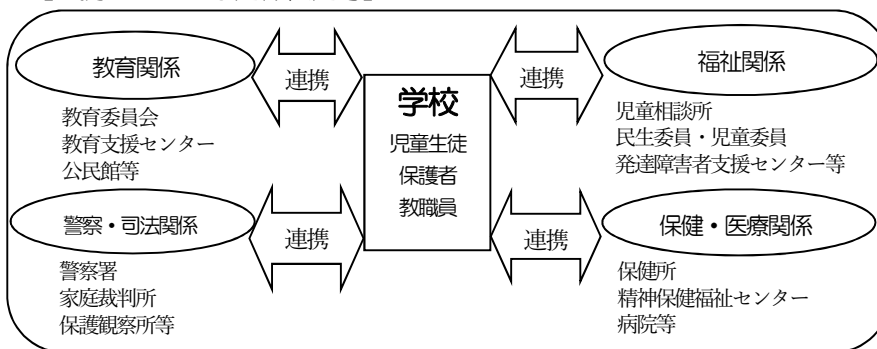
教育関係

教育委員会
教育支援センター
公民館等

連携

学校

児童生徒
保護者
教職員

連携

福祉関係

児童相談所
民生委員・児童委員
発達障害者支援センター等

警察・司法関係

警察署
家庭裁判所
保護観察所等

連携

連携

保健・医療関係

保健所
精神保健福祉センター
病院等